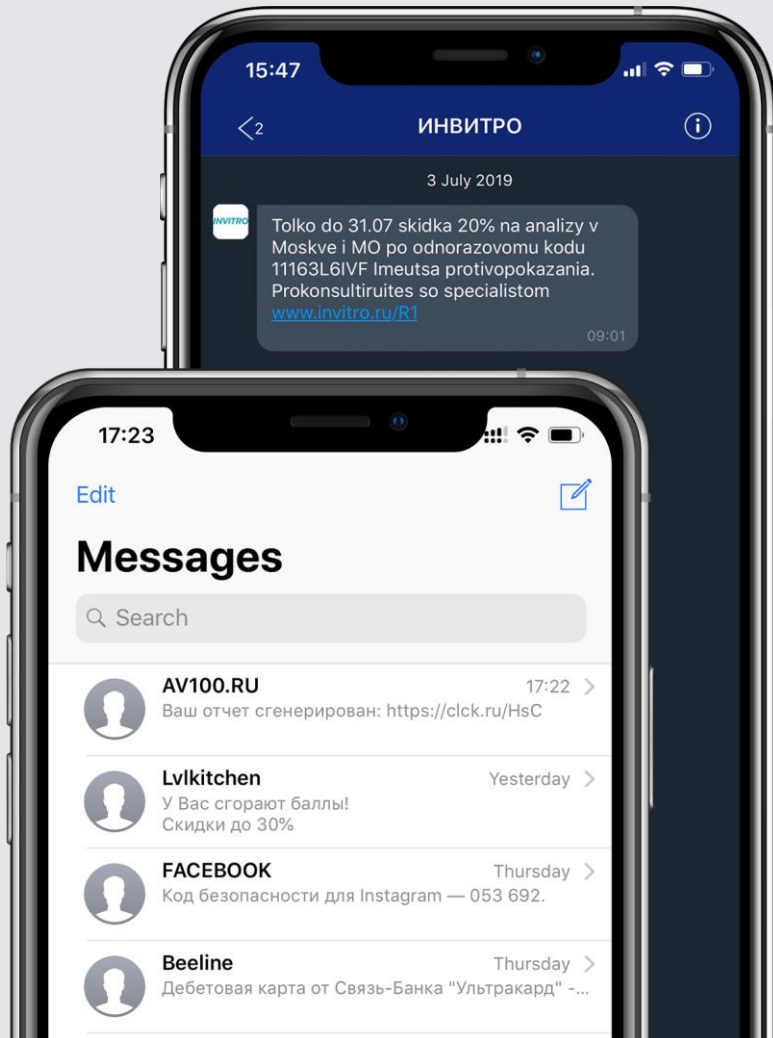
15:47

2 ИНВИТРО

3 July 2019

INVITRO

Tolko do 31.07 skidka 20% na analizy v Moskve i MO po odnorazovomu kodu 11163L6IVF Imeutsa protivopokazania. Prokonsultiruites so specialistom www.invitro.ru/R1

09:01

17:23

Edit

Messages

Search

AV100.RU 17:22
Ваш отчет сгенерирован: https://clck.ru/HsC

Lvlkitchen Yesterday
У Вас сгорают баллы!
Скидки до 30%

FACEBOOK Thursday
Код безопасности для Instagram — 053 692.

Beeline Thursday
Дебетовая карта от Связь-Банка "Ультракард" -...